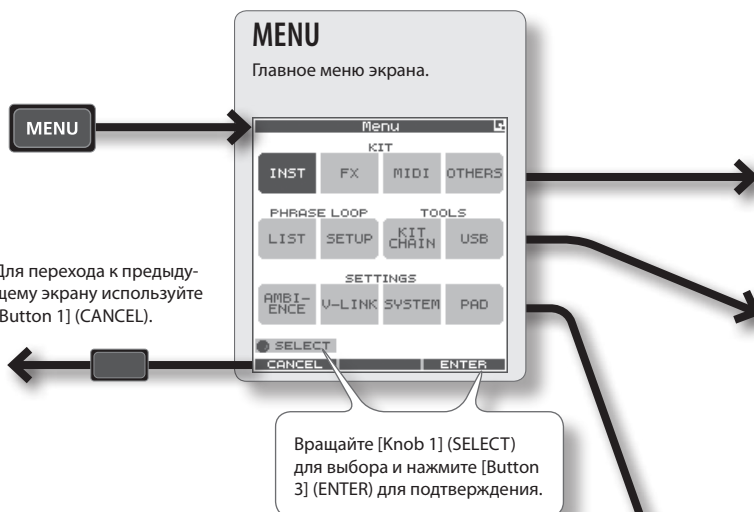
MENU

Главное меню экрана.

MENU

Menu

KIT

INST FX MIDI OTHERS

PHRASE LOOP TOOLS

LIST SETUP KIT CHAIN USB

SETTINGS

AMBI-ENCE V-LINK SYSTEM PAD

SELECT

CANCEL ENTER

Для перехода к предыдущему экрану используйте [Button 1] (CANCEL).

Вращайте [Knob 1] (SELECT) для выбора и нажмите [Button 3] (ENTER) для подтверждения.